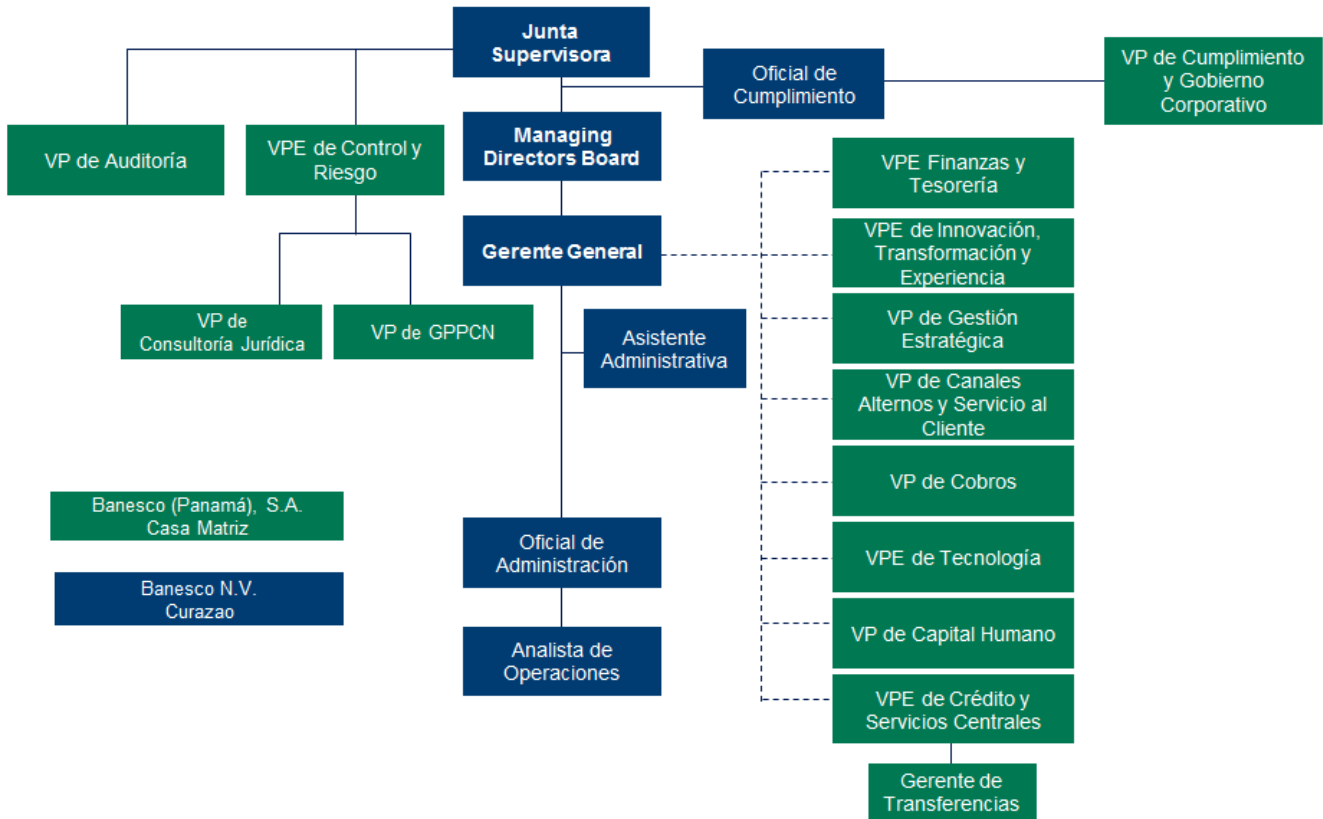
Junta Supervisora

Oficial de Cumplimiento

VP de Cumplimiento y Gobierno Corporativo

VP de Auditoría

VPE de Control y Riesgo

Managing Directors Board

VPE Finanzas y Tesorería

Gerente General

VPE de Innovación, Transformación y Experiencia

VP de Consultoría Jurídica

VP de GPPCN

Asistente Administrativa

VP de Gestión Estratégica

VP de Canales Alternos y Servicio al Cliente

VP de Cobros

Banesco (Panamá), S.A. Casa Matriz

Oficial de Administración

VPE de Tecnología

Banesco N.V. Curazao

VP de Capital Humano

Analista de Operaciones

VPE de Crédito y Servicios Centrales

Gerente de Transferencias